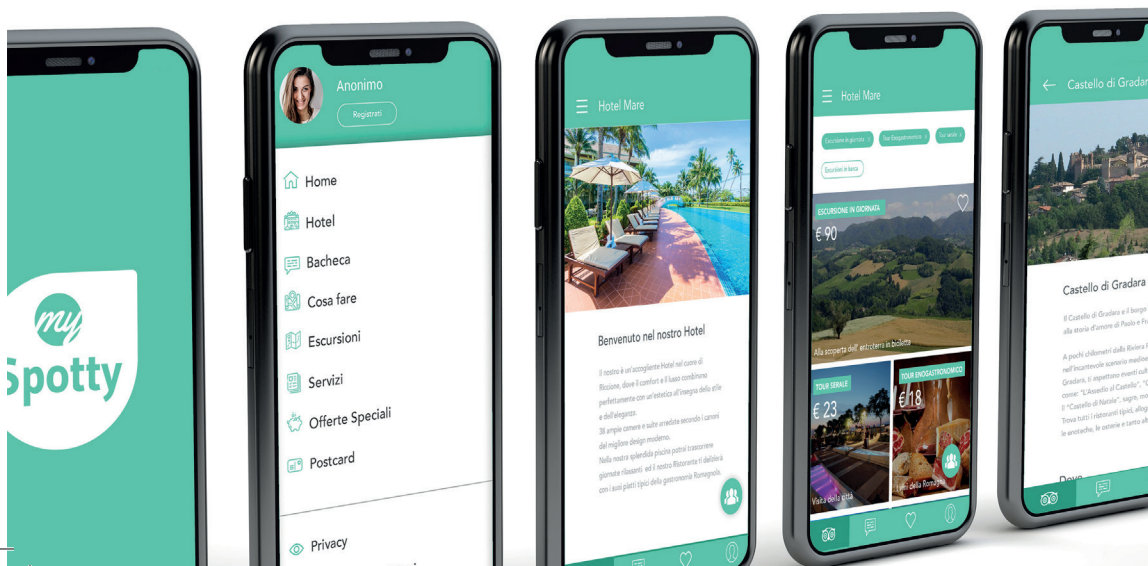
my
Spotty

Anonimo
Registrati

Home
Hotel
Bacheca
Cosa fare
Escursioni
Servizi
Offerte Speciali
Postcard

Privacy

Hotel Mare

Benvenuto nel nostro Hotel

Il nostro è un'accogliente Hotel nel cuore di Riccione, dove il comfort e il lusso combinano perfettamente con un'estetica all'insegna dello stile e dell'eleganza.
38 ampie camere e suite arredate secondo i canoni del migliore design moderno.
Nella nostra splendida piscina potrai trascorrere giornate rilassanti, ed il nostro Ristorante ti delizierà con i suoi piatti tipici della gastronomia Romagnola.

Hotel Mare

Escursione in giornata
Tour Enogastronomico
Tour serale
Escursioni in barca

ESCURSIONE IN GIORNATA
€ 90
Alla scoperta dell' entroterra in bicletta

TOUR SERALE
€ 23
Visita della città

TOUR ENOGASTRONOMICO
€ 18
I vini della Romagna

Castello di Gradara

Castello di Gradara

Il Castello di Gradara e il borgo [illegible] alla storia d'amore di Paolo e F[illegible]

A pochi chilometri dalla Riviera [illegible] nell'incantevole scenario medioe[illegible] Gradara, ti aspettano eventi sulle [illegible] come "L'Assedio al Castello", "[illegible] il "Castello di Natale", sagre, m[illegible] Trova tutti i ristoranti tipici, allog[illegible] le enoteche, le osterie e tanto alt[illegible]

Dove